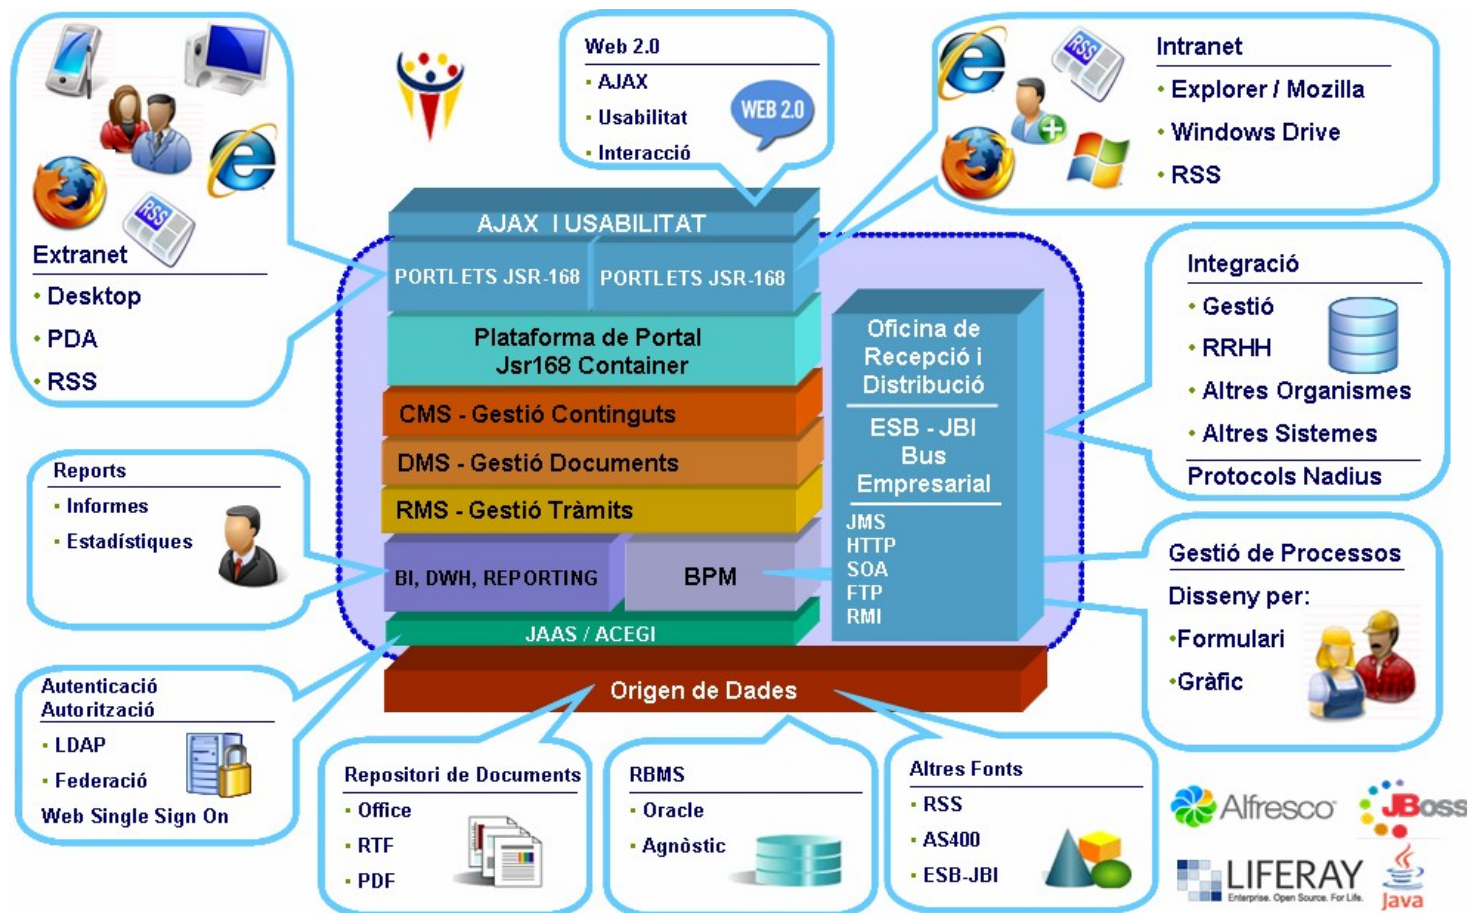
Extranet
• Desktop
• PDA
• RSS

Web 2.0
• AJAX
• Usabilitat
• Interacció
WEB 2.0

Intranet
• Explorer / Mozilla
• Windows Drive
• RSS

RSS

AJAX I USABILITAT
PORTLETS JSR-168
PORTLETS JSR-168
Plataforma de Portal
Jsr168 Container
CMS - Gestió Continguts
DMS - Gestió Documents
RMS - Gestió Tràmits
BI, DWH, REPORTING
BPM
JAAS / ACEGI

Oficina de Recepció i Distribució
ESB - JBI
Bus Empresarial
JMS
HTTP
SOA
FTP
RMI

Origen de Dades

Integració
• Gestió
• RRHH
• Altres Organismes
• Altres Sistemes
Protocols Nadius

Reports
• Informes
• Estadístiques

Gestió de Processos
Disseny per:
•Formulari
•Gràfic

Autenticació
Autorització
• LDAP
• Federació
Web Single Sign On

Repositori de Documents
• Office
• RTF
• PDF

RBMS
• Oracle
• Agnòstic

Altres Fonts
• RSS
• AS400
• ESB-JBI

Alfresco
JBoss
LIFERAY
Enterprise. Open Source. For Life.
Java